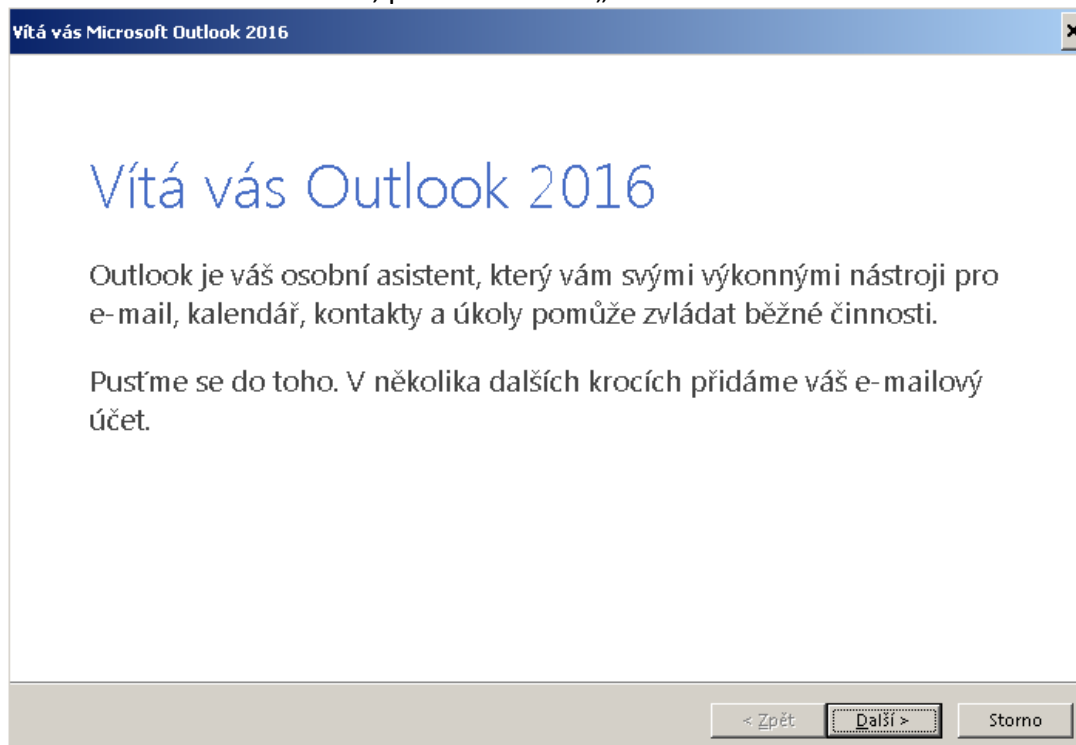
Vítá vás Microsoft Outlook 2016

Vítá vás Outlook 2016

Outlook je váš osobní asistent, který vám svými výkonnými nástroji pro e-mail, kalendář, kontakty a úkoly pomůže zvládat běžné činnosti.

Pusťme se do toho. V několika dalších krocích přidáme váš e-mailový účet.

< Zpět
Další >
Storno